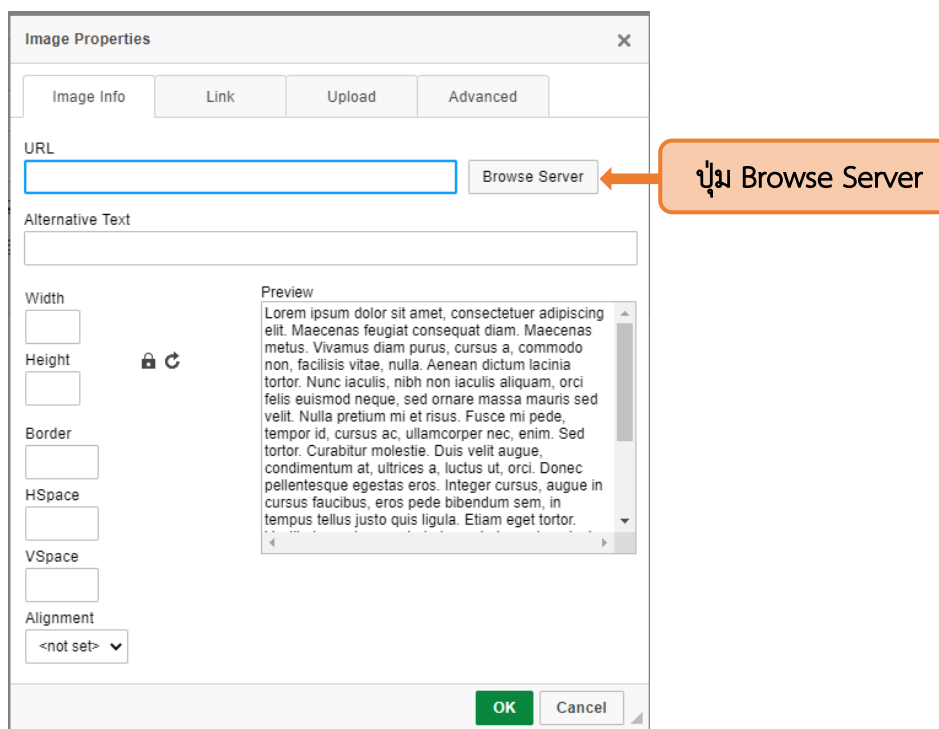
Image Properties ×

Image Info | Link | Upload | Advanced

URL

Browse Server

ปุ่ม Browse Server

Alternative Text

Width

Height

Border

HSpace

VSpace

Alignment

<not set>

Preview

Lorem ipsum dolor sit amet, consectetuer adipiscing elit. Maecenas feugiat consequat diam. Maecenas metus. Vivamus diam purus, cursus a, commodo non, facilisis vitae, nulla. Aenean dictum lacinia tortor. Nunc iaculis, nibh non iaculis aliquam, orci felis euismod neque, sed ornare massa mauris sed velit. Nulla pretium mi et risus. Fusce mi pede, tempor id, cursus ac, ullamcorper nec, enim. Sed tortor. Curabitur molestie. Duis velit augue, condimentum at, ultrices a, luctus ut, orci. Donec pellentesque egestas eros. Integer cursus, augue in cursus faucibus, eros pede bibendum sem, in tempus tellus justo quis ligula. Etiam eget tortor. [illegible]

OK Cancel